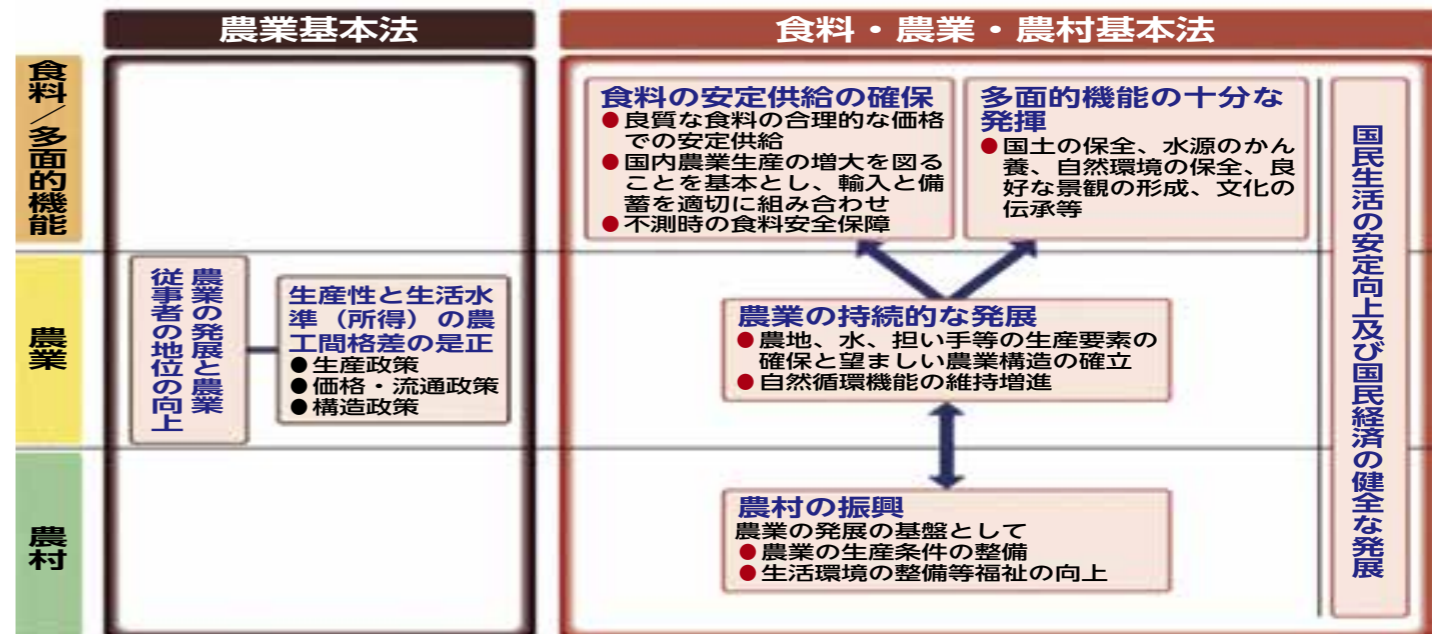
農業基本法

食料・農業・農村基本法

食料／多面的機能

農業

農村

農業の発展と農業従事者の地位の向上

生産性と生活水準（所得）の農工間格差の是正
●生産政策
●価格・流通政策
●構造政策

食料の安定供給の確保
●良質な食料の合理的な価格での安定供給
●国内農業生産の増大を図ることを基本とし、輸入と備蓄を適切に組み合わせ
●不測時の食料安全保障

多面的機能の十分な発揮
●国土の保全、水源のかん養、自然環境の保全、良好な景観の形成、文化の伝承等

農業の持続的な発展
●農地、水、担い手等の生産要素の確保と望ましい農業構造の確立
●自然循環機能の維持増進

農村の振興
農業の発展の基盤として
●農業の生産条件の整備
●生活環境の整備等福祉の向上

国民生活の安定向上及び国民経済の健全な発展